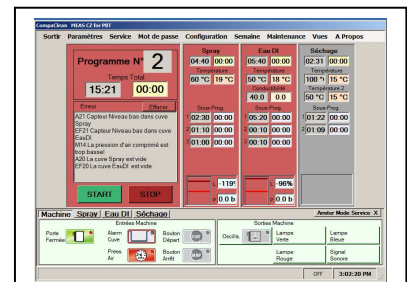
CompaClean MEAS C2 for PBT

Sortir Paramètres Service Mot de passe Configuration Semaine Maintenance Vues A Propos

Programme N° 2

Temps Total

15:21 00:00

Erreur Effacer

A21 Capteur Niveau bas dans cuve Spray
EF21 Capteur Niveau bas dans cuve EauDI
M14 La pression d'air comprimé est trop basse!
A20 La cuve Spray est vide
EF20 La cuve EauDI est vide

START STOP

Spray
04:40 00:00
Température
60 °C 19 °C
Sous-Prog
1 02:30 00:00
2 01:10 00:00
3 01:00 00:00
-119°
0.0 b

Eau DI
05:40 00:00
Température
50 °C 18 °C
Conductivité
40.0 0.0
Sous-Prog
1 05:20 00:00
2 00:10 00:00
3 00:10 00:00
-96%
0.0 b

Séchage
02:31 00:00
Température
100 °C 15 °C
Température 2
50 °C 15 °C
Sous-Prog
1 01:22 00:00
2 01:09 00:00

Machine Spray Eau DI Séchage
Arreter Mode Service X

Entrées Machine
Porte Fermée
Alarm Cuve
Bouton Départ
Press Air
Bouton Arrêt

Sorties Machine
Oscillo.
Lampe Verte
Lampe Bleue
Lampe Rouge
Signal Sonore

OFF 3:02:20 PM